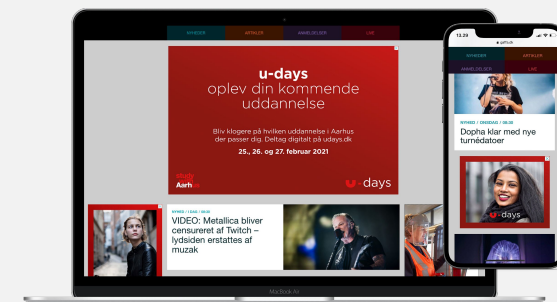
NYHEDER ARTIKLER ANMELDELSER LIVE

u-days
oplev din kommende uddannelse

Bliv klogere på hvilken uddannelse i Aarhus der passer dig. Deltag digitalt på udays.dk

25., 26. og 27. februar 2021

Study Aarhus

u·days

NYHED | I DAG | 00:00

VIDEO: Metallica bliver censureret af Twitch – lydsiden erstattes af muzak

MacBook Air

13:28

gaffa.dk

NYHEDER ARTIKLER

ANMELDELSER LIVE

NYHED | ONSDAG | 00:00

Dopha klar med nye turnédatoer

u·days